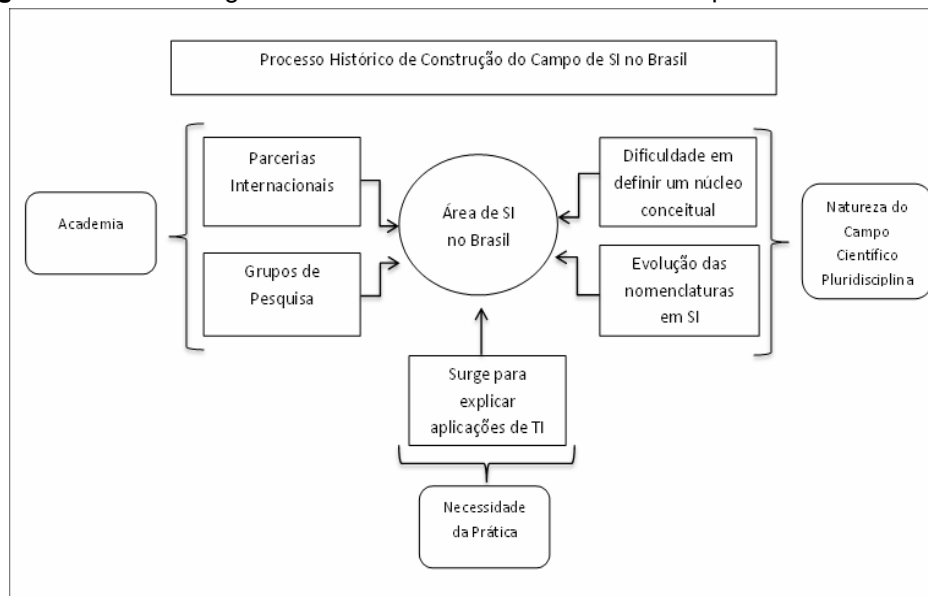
Processo Histórico de Construção do Campo de SI no Brasil

Academia

Parcerias Internacionais

Grupos de Pesquisa

Área de SI no Brasil

Dificuldade em definir um núcleo conceitual

Evolução das nomenclaturas em SI

Natureza do Campo Científico Pluridisciplina

Surge para explicar aplicações de TI

Necessidade da Prática